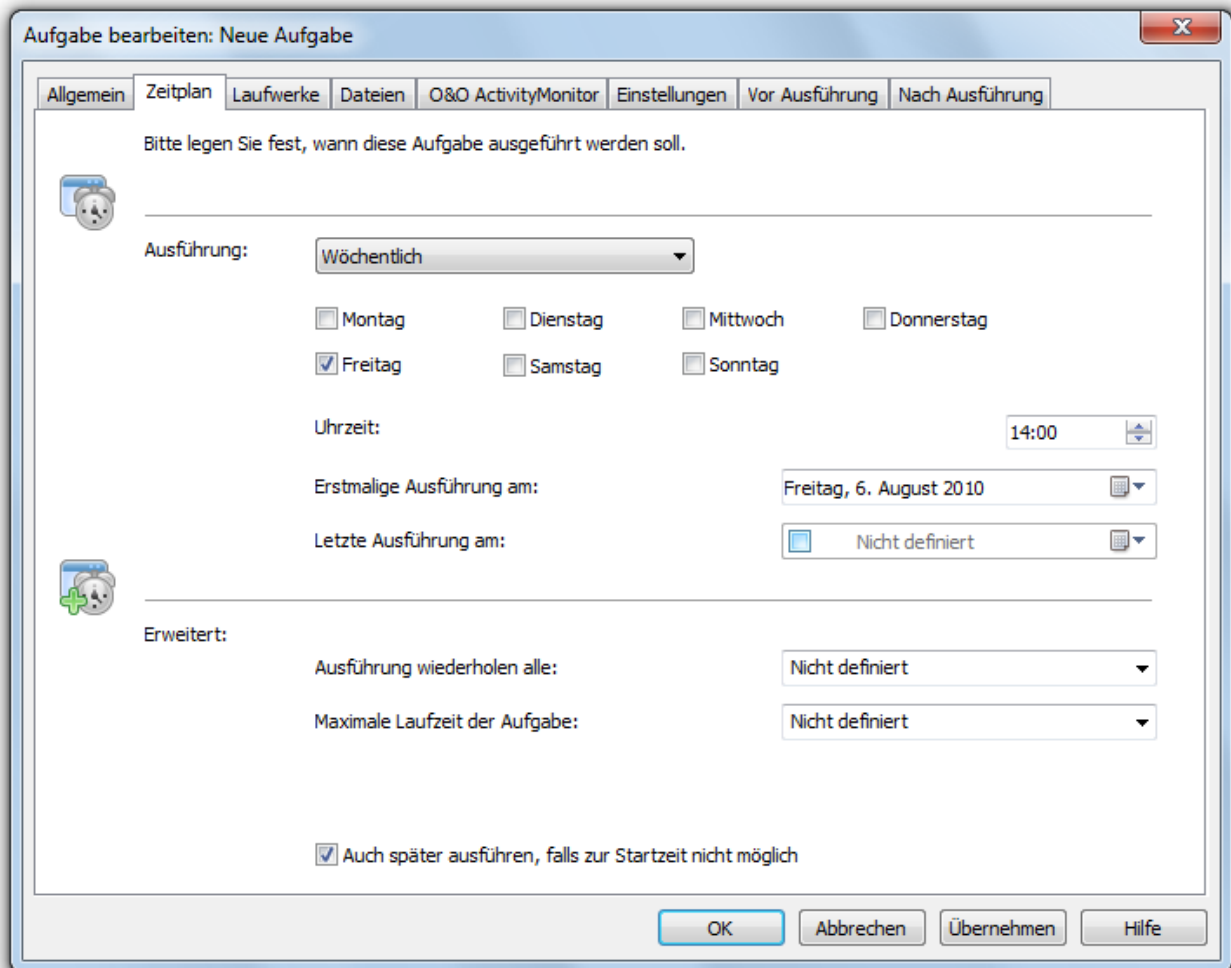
Aufgabe bearbeiten: Neue Aufgabe

Allgemein | Zeitplan | Laufwerke | Dateien | O&O ActivityMonitor | Einstellungen | Vor Ausführung | Nach Ausführung

Bitte legen Sie fest, wann diese Aufgabe ausgeführt werden soll.

Ausführung: Wöchentlich

Montag
Dienstag
Mittwoch
Donnerstag
Freitag
Samstag
Sonntag

Uhrzeit: 14:00

Erstmalige Ausführung am: Freitag, 6. August 2010

Letzte Ausführung am: Nicht definiert

Erweitert:

Ausführung wiederholen alle: Nicht definiert

Maximale Laufzeit der Aufgabe: Nicht definiert

Auch später ausführen, falls zur Startzeit nicht möglich

OK | Abbrechen | Übernehmen | Hilfe